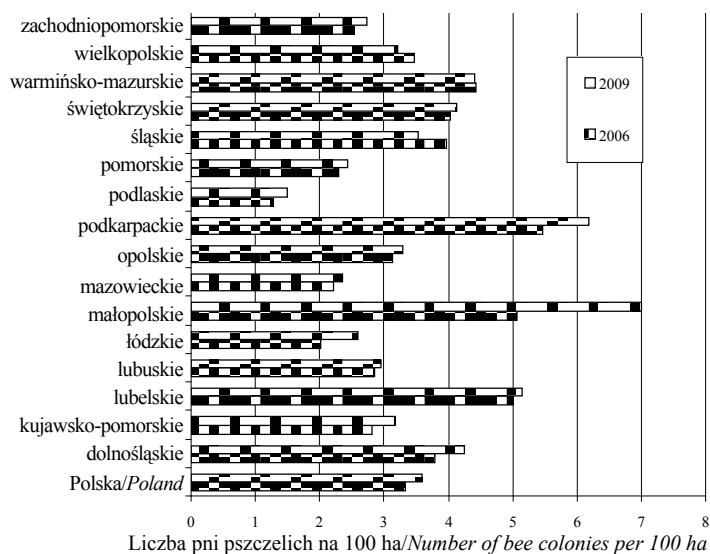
zachodniopomorskie
wielkopolskie
warmińsko-mazurskie
świętokrzyskie
śląskie
pomorskie
podlaskie
podkarpackie
opolskie
mazowieckie
małopolskie
łódzkie
lubuskie
lubelskie
kujawsko-pomorskie
dolnośląskie
Polska/*Poland*

2009
2006

0 1 2 3 4 5 6 7 8

Liczba pni pszczelich na 100 ha/*Number of bee colonies per 100 ha*